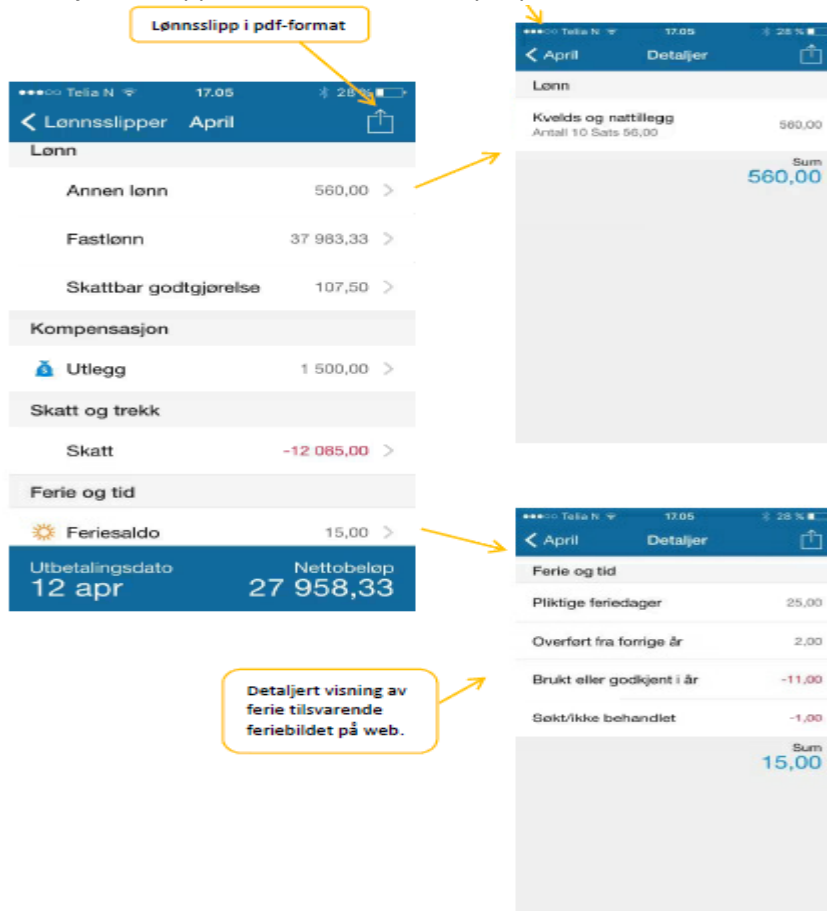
Lønnsslipp i pdf-format

●●●○○ Telia N 17.05 28 %

Lønnsslipper April

Lønn

Annen lønn 560,00

Fastlønn 37 983,33

Skattbar godtgjørelse 107,50

Kompensasjon

Utlegg 1 500,00

Skatt og trekk

Skatt -12 085,00

Ferie og tid

Feriesaldo 15,00

Utbetalingsdato
12 apr

Nettobeløp
27 958,33

●●●○○ Telia N 17.05 28 %

April Detaljer

Lønn

Kvelds og nattillegg
Antall 10 Sats 56,00
560,00

Sum
560,00

●●●○○ Telia N 17.05 28 %

April Detaljer

Ferie og tid

Pliktige feriedager 25,00

Overført fra forrige år 2,00

Brukt eller godkjent i år -11,00

Søkt/ikke behandlet -1,00

Sum
15,00

Detaljert visning av ferie tilsvarende feriebildet på web.